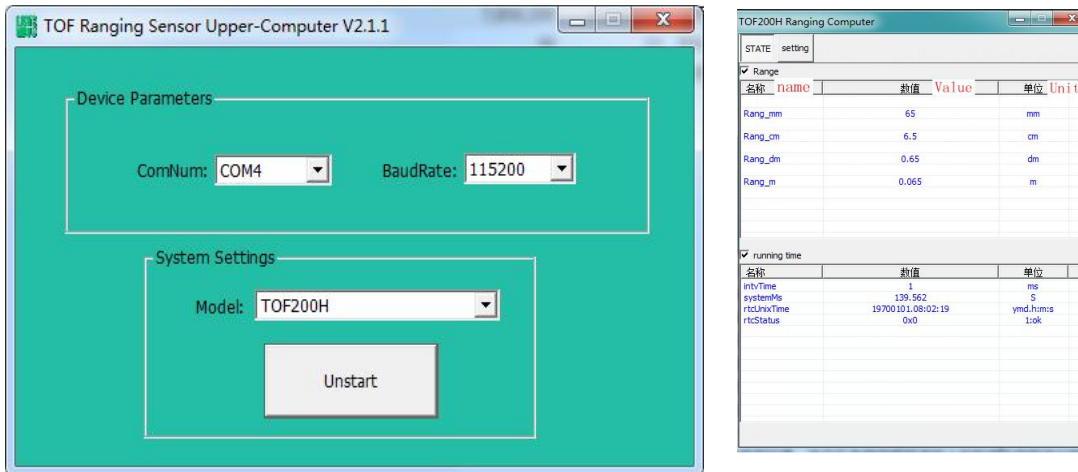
TOF Ranging Sensor Upper-Computer V2.1.1

Device Parameters

ComNum: COM4

BaudRate: 115200

System Settings

Model: TOF200H

Unstart

TOF200H Ranging Computer

STATE setting

Range

| 名称 name | 数值 Value | 单位 Unit |
|---|---|---|
| Rang_mm | 65 | mm |
| Rang_cm | 6.5 | cm |
| Rang_dm | 0.65 | dm |
| Rang_m | 0.065 | m |

running time

| 名称 | 数值 | 单位 |
|---|---|---|
| intvTime | 1 | ms |
| systemMs | 139.562 | S |
| rtcUnixTime | 19700101.08:02:19 | ymd.h:m:s |
| rtcStatus | 0x0 | 1:ok |